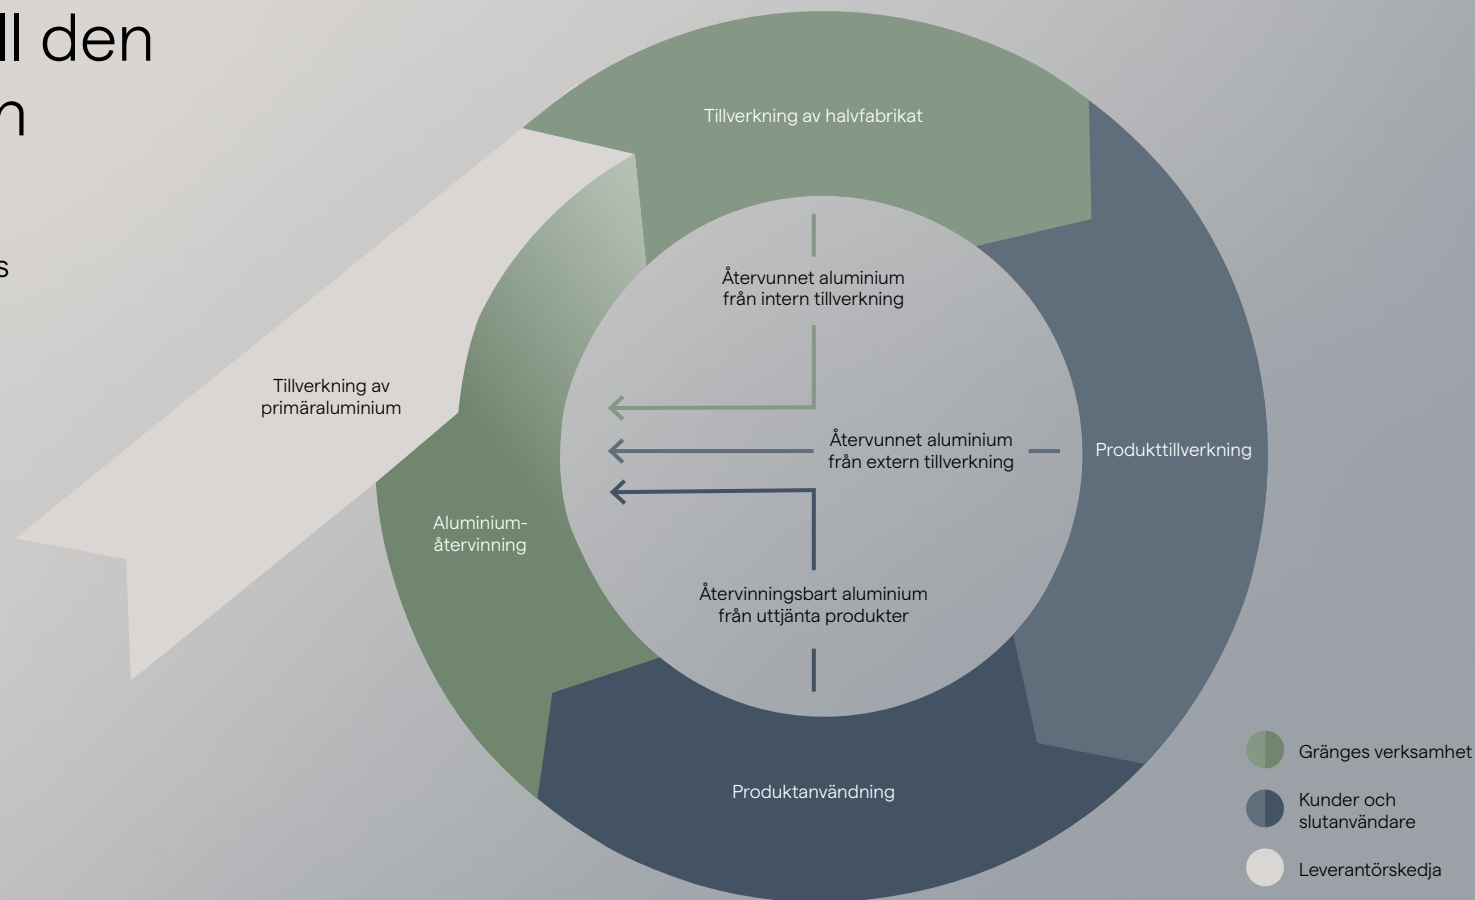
ll den
n

s

Tillverkning av halvfabrikat

Återvunnet aluminium från intern tillverkning

Tillverkning av primäraluminium

Återvunnet aluminium från extern tillverkning

Produkttillverkning

Aluminiumåtervinning

Återvinningsbart aluminium från uttjänta produkter

Produktanvändning

Gränges verksamhet

Kunder och slutanvändare

Leverantörskedja